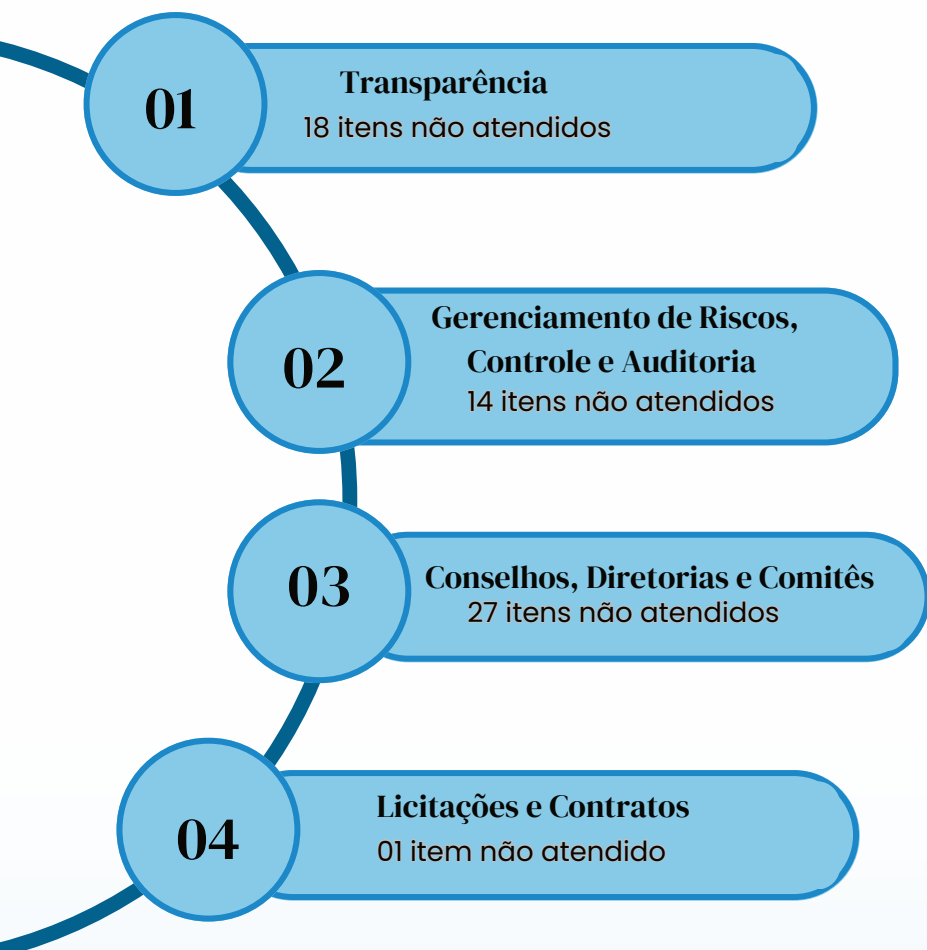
01

Transparência
18 itens não atendidos

02

Gerenciamento de Riscos, Controle e Auditoria
14 itens não atendidos

03

Conselhos, Diretorias e Comitês
27 itens não atendidos

04

Licitações e Contratos
01 item não atendido